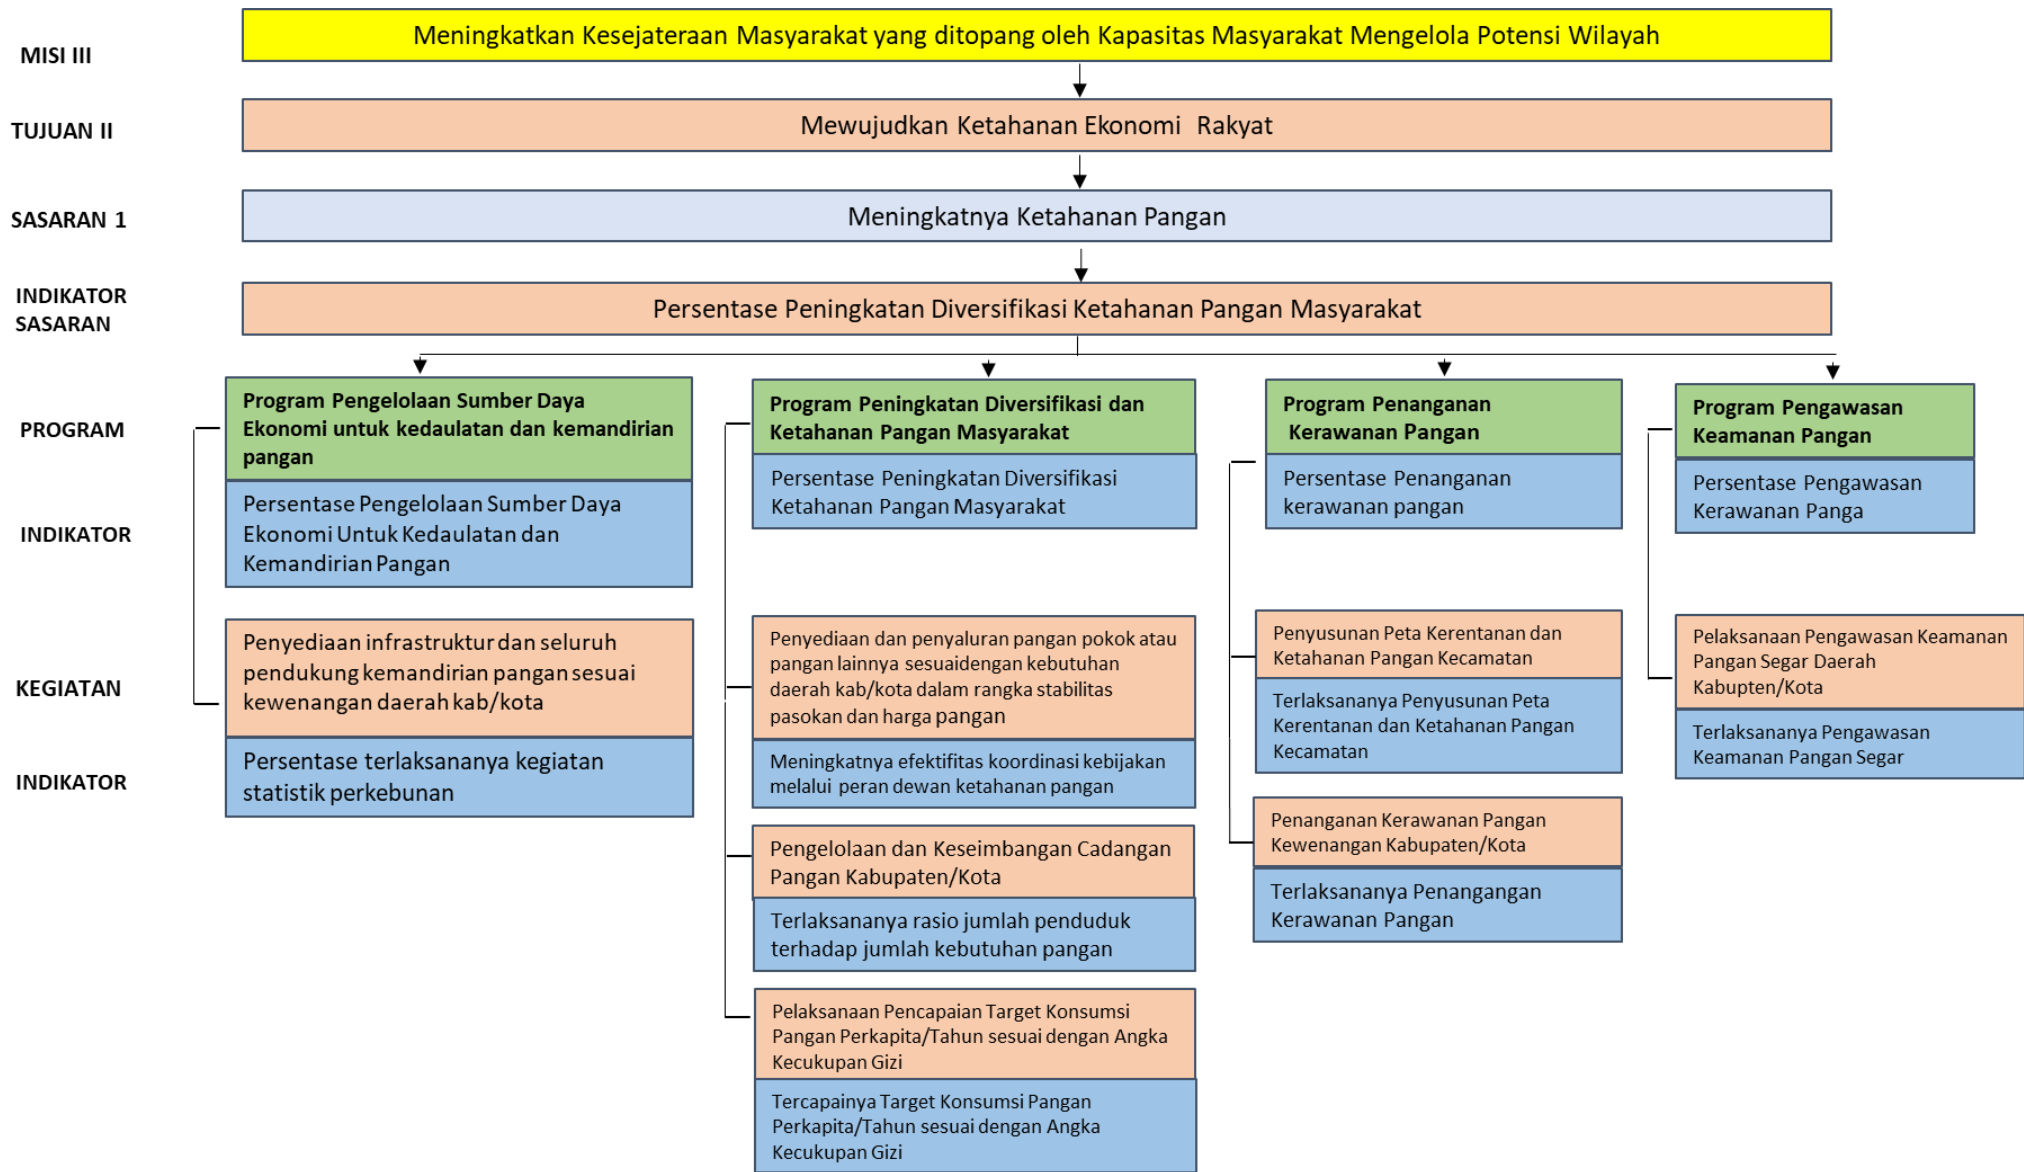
MISI III

Meningkatkan Kesejateraan Masyarakat yang ditopang oleh Kapasitas Masyarakat Mengelola Potensi Wilayah

TUJUAN II

Mewujudkan Ketahanan Ekonomi Rakyat

SASARAN 1

Meningkatnya Ketahanan Pangan

INDIKATOR SASARAN

Persentase Peningkatan Diversifikasi Ketahanan Pangan Masyarakat

PROGRAM

INDIKATOR

KEGIATAN

INDIKATOR

Program Pengelolaan Sumber Daya Ekonomi untuk kedaulatan dan kemandirian pangan

Persentase Pengelolaan Sumber Daya Ekonomi Untuk Kedaulatan dan Kemandirian Pangan

Penyediaan infrastruktur dan seluruh pendukung kemandirian pangan sesuai kewenangan daerah kab/kota

Persentase terlaksananya kegiatan statistik perkebunan

Program Peningkatan Diversifikasi dan Ketahanan Pangan Masyarakat

Persentase Peningkatan Diversifikasi Ketahanan Pangan Masyarakat

Penyediaan dan penyaluran pangan pokok atau pangan lainnya sesuaidengan kebutuhan daerah kab/kota dalam rangka stabilitas pasokan dan harga pangan

Meningkatnya efektifitas koordinasi kebijakan melalui peran dewan ketahanan pangan

Pengelolaan dan Keseimbangan Cadangan Pangan Kabupaten/Kota

Terlaksananya rasio jumlah penduduk terhadap jumlah kebutuhan pangan

Pelaksanaan Pencapaian Target Konsumsi Pangan Perkapita/Tahun sesuai dengan Angka Kecukupan Gizi

Tercapainya Target Konsumsi Pangan Perkapita/Tahun sesuai dengan Angka Kecukupan Gizi

Program Penanganan Kerawanan Pangan

Persentase Penanganan kerawanan pangan

Penyusunan Peta Kerentanan dan Ketahanan Pangan Kecamatan

Terlaksananya Penyusunan Peta Kerentanan dan Ketahanan Pangan Kecamatan

Penanganan Kerawanan Pangan Kewenangan Kabupaten/Kota

Terlaksananya Penangangan Kerawanan Pangan

Program Pengawasan Keamanan Pangan

Persentase Pengawasan Kerawanan Panga

Pelaksanaan Pengawasan Keamanan Pangan Segar Daerah Kabupten/Kota

Terlaksananya Pengawasan Keamanan Pangan Segar